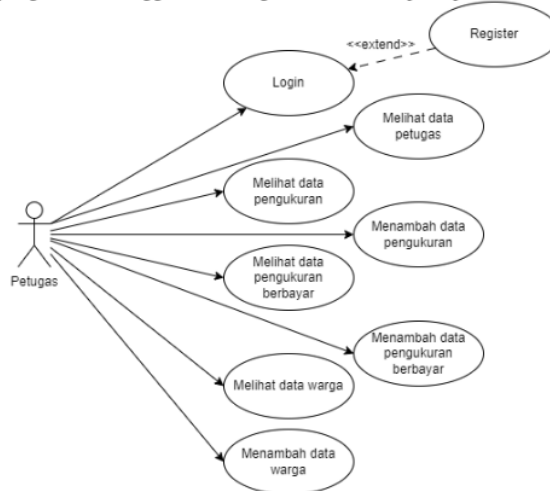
Register

<<extend>>

Login

Melihat data petugas

Melihat data pengukuran

Menambah data pengukuran

Petugas

Melihat data pengukuran berbayar

Menambah data pengukuran berbayar

Melihat data warga

Menambah data warga